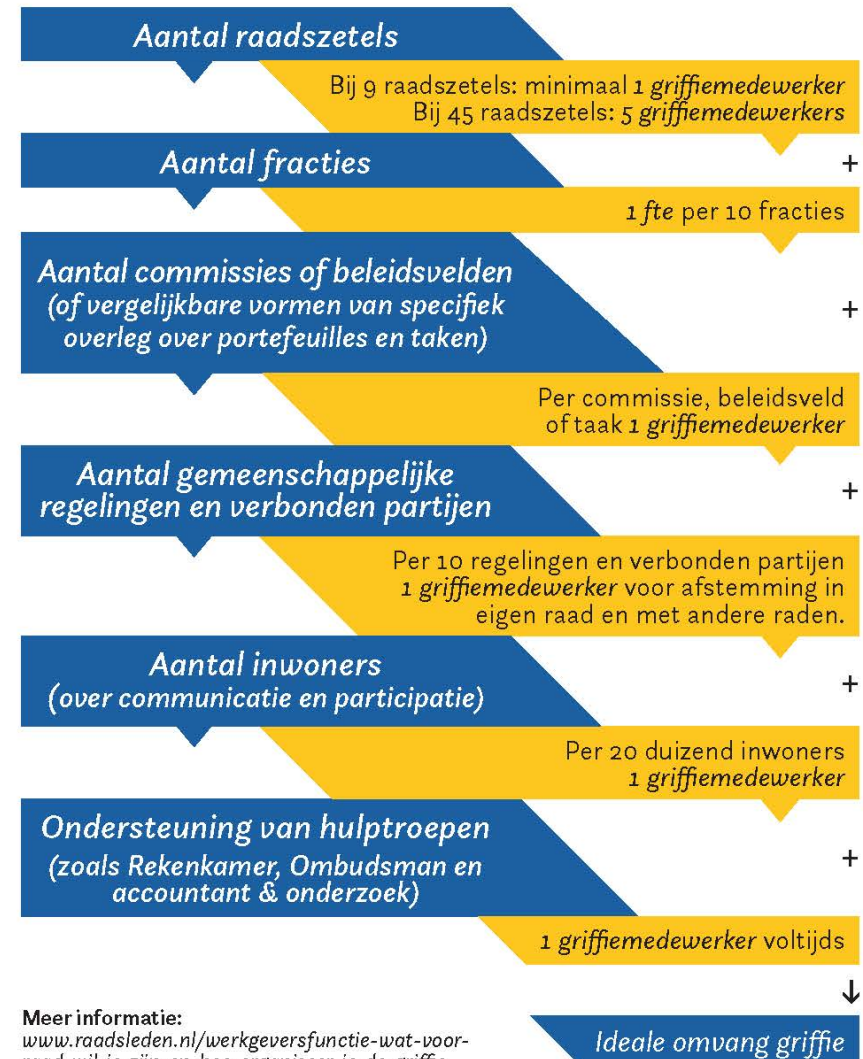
Aantal raadszetels

Bij 9 raadszetels: minimaal 1 griffiemedewerker
Bij 45 raadszetels: 5 griffiemedewerkers

Aantal fracties

+

1 fte per 10 fracties

Aantal commissies of beleidsvelden (of vergelijkbare vormen van specifiek overleg over portefeuilles en taken)

+

Per commissie, beleidsveld of taak 1 griffiemedewerker

Aantal gemeenschappelijke regelingen en verbonden partijen

+

Per 10 regelingen en verbonden partijen 1 griffiemedewerker voor afstemming in eigen raad en met andere raden.

Aantal inwoners (over communicatie en participatie)

+

Per 20 duizend inwoners 1 griffiemedewerker

Ondersteuning van hulptroepen (zoals Rekenkamer, Ombudsman en accountant & onderzoek)

+

1 griffiemedewerker voltijds

↓

Meer informatie:
www.raadsleden.nl/werkgeversfunctie-wat-voor-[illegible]

Ideale omvang griffie